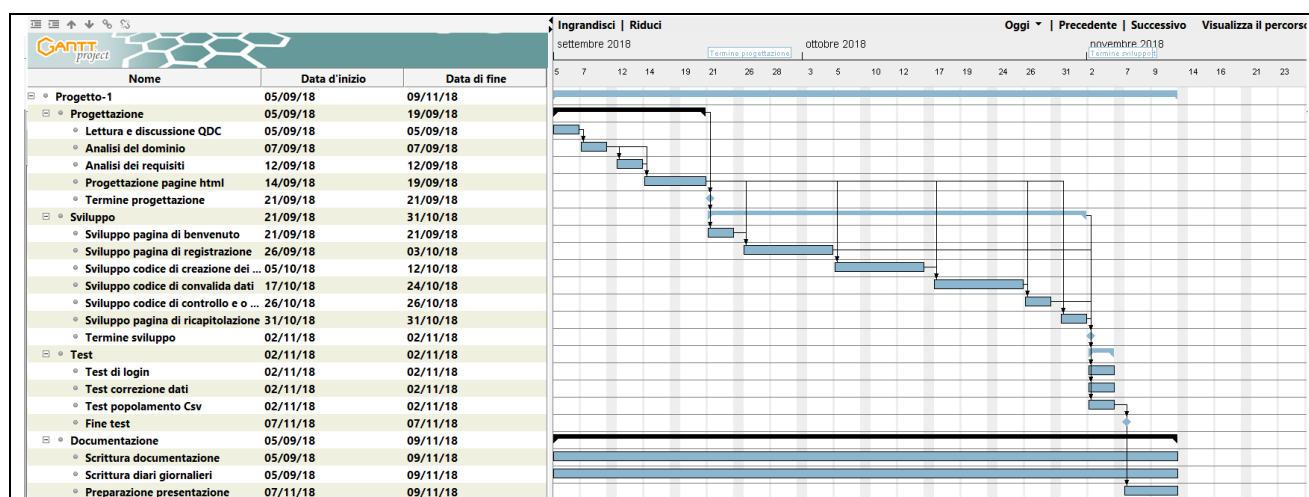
GANTT project

| Nome | Data d'inizio | Data di fine |
|---|---|---|
| Progetto-1 | 05/09/18 | 09/11/18 |
| Progettazione | 05/09/18 | 19/09/18 |
| Lettura e discussione QDC | 05/09/18 | 05/09/18 |
| Analisi del dominio | 07/09/18 | 07/09/18 |
| Analisi dei requisiti | 12/09/18 | 12/09/18 |
| Progettazione pagine html | 14/09/18 | 19/09/18 |
| Termine progettazione | 21/09/18 | 21/09/18 |
| Sviluppo | 21/09/18 | 31/10/18 |
| Sviluppo pagina di benvenuto | 21/09/18 | 21/09/18 |
| Sviluppo pagina di registrazione | 26/09/18 | 03/10/18 |
| Sviluppo codice di creazione dei ... | 05/10/18 | 12/10/18 |
| Sviluppo codice di convalida dati | 17/10/18 | 24/10/18 |
| Sviluppo codice di controllo e o ... | 26/10/18 | 26/10/18 |
| Sviluppo pagina di ricapitolazione | 31/10/18 | 31/10/18 |
| Termine sviluppo | 02/11/18 | 02/11/18 |
| Test | 02/11/18 | 02/11/18 |
| Test di login | 02/11/18 | 02/11/18 |
| Test correzione dati | 02/11/18 | 02/11/18 |
| Test popolamento Csv | 02/11/18 | 02/11/18 |
| Fine test | 07/11/18 | 07/11/18 |
| Documentazione | 05/09/18 | 09/11/18 |
| Scrittura documentazione | 05/09/18 | 09/11/18 |
| Scrittura diari giornalieri | 05/09/18 | 09/11/18 |
| Preparazione presentazione | 07/11/18 | 09/11/18 |

Ingrandisci | Riduci

Oggi ▾ | Precedente | Successivo Visualizza il percors

settembre 2018 Termine progettazione ottobre 2018 novembre 2018 Termine sviluppo

5 7 12 14 19 21 26 28 3 5 10 12 17 19 24 26 31 2 7 9 14 16 21 23